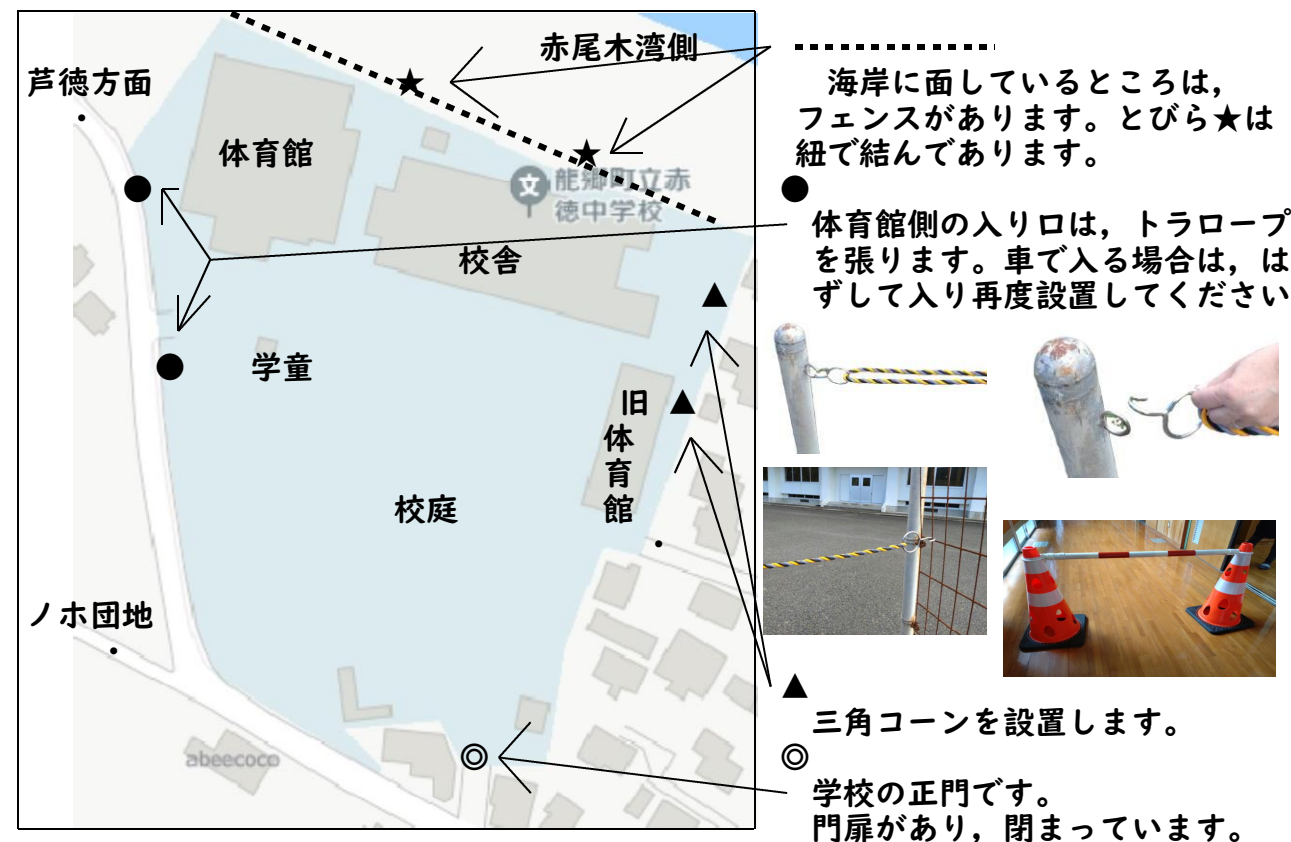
赤尾木湾側

芦徳方面

体育館

能郷町立赤徳中学校

校舎

学童

旧体育館

校庭

ノホ団地

abeecoco

海岸に面しているところは，フェンスがあります。とびら★は紐で結んであります。

●
体育館側の入り口は，トラロープを張ります。車で入る場合は，はずして入り再度設置してください

▲
三角コーンを設置します。

◎
学校の正門です。
門扉があり，閉まっています。